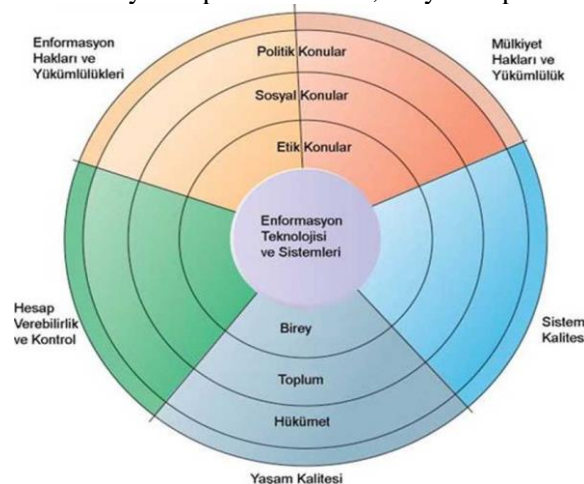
Enformasyon Hakları ve Yükümlülükleri

Mülkiyet Hakları ve Yükümlülük

Politik Konular

Sosyal Konular

Etik Konular

Enformasyon Teknolojisi ve Sistemleri

Hesap Verebilirlik ve Kontrol

Sistem Kalites

Birey

Toplum

Hükümet

Yasam Kalitesi